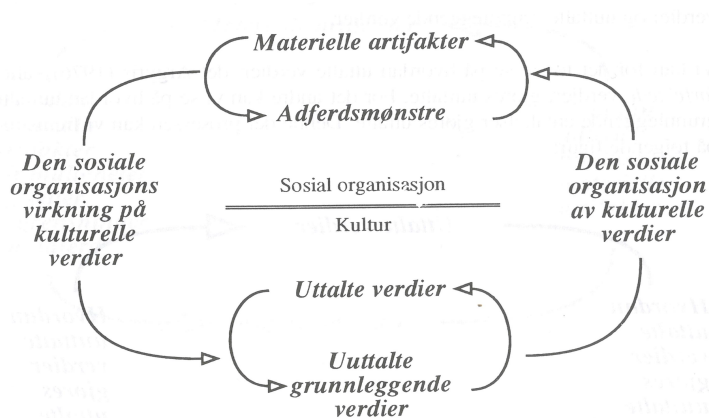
Materielle artifakter

Adferdsmønstre

Den sosiale organisasjons virkning på kulturelle verdier

Sosial organisasjon

Kultur

Den sosiale organisasjon av kulturelle verdier

Uttalte verdier

Uuttalte grunnleggende verdier